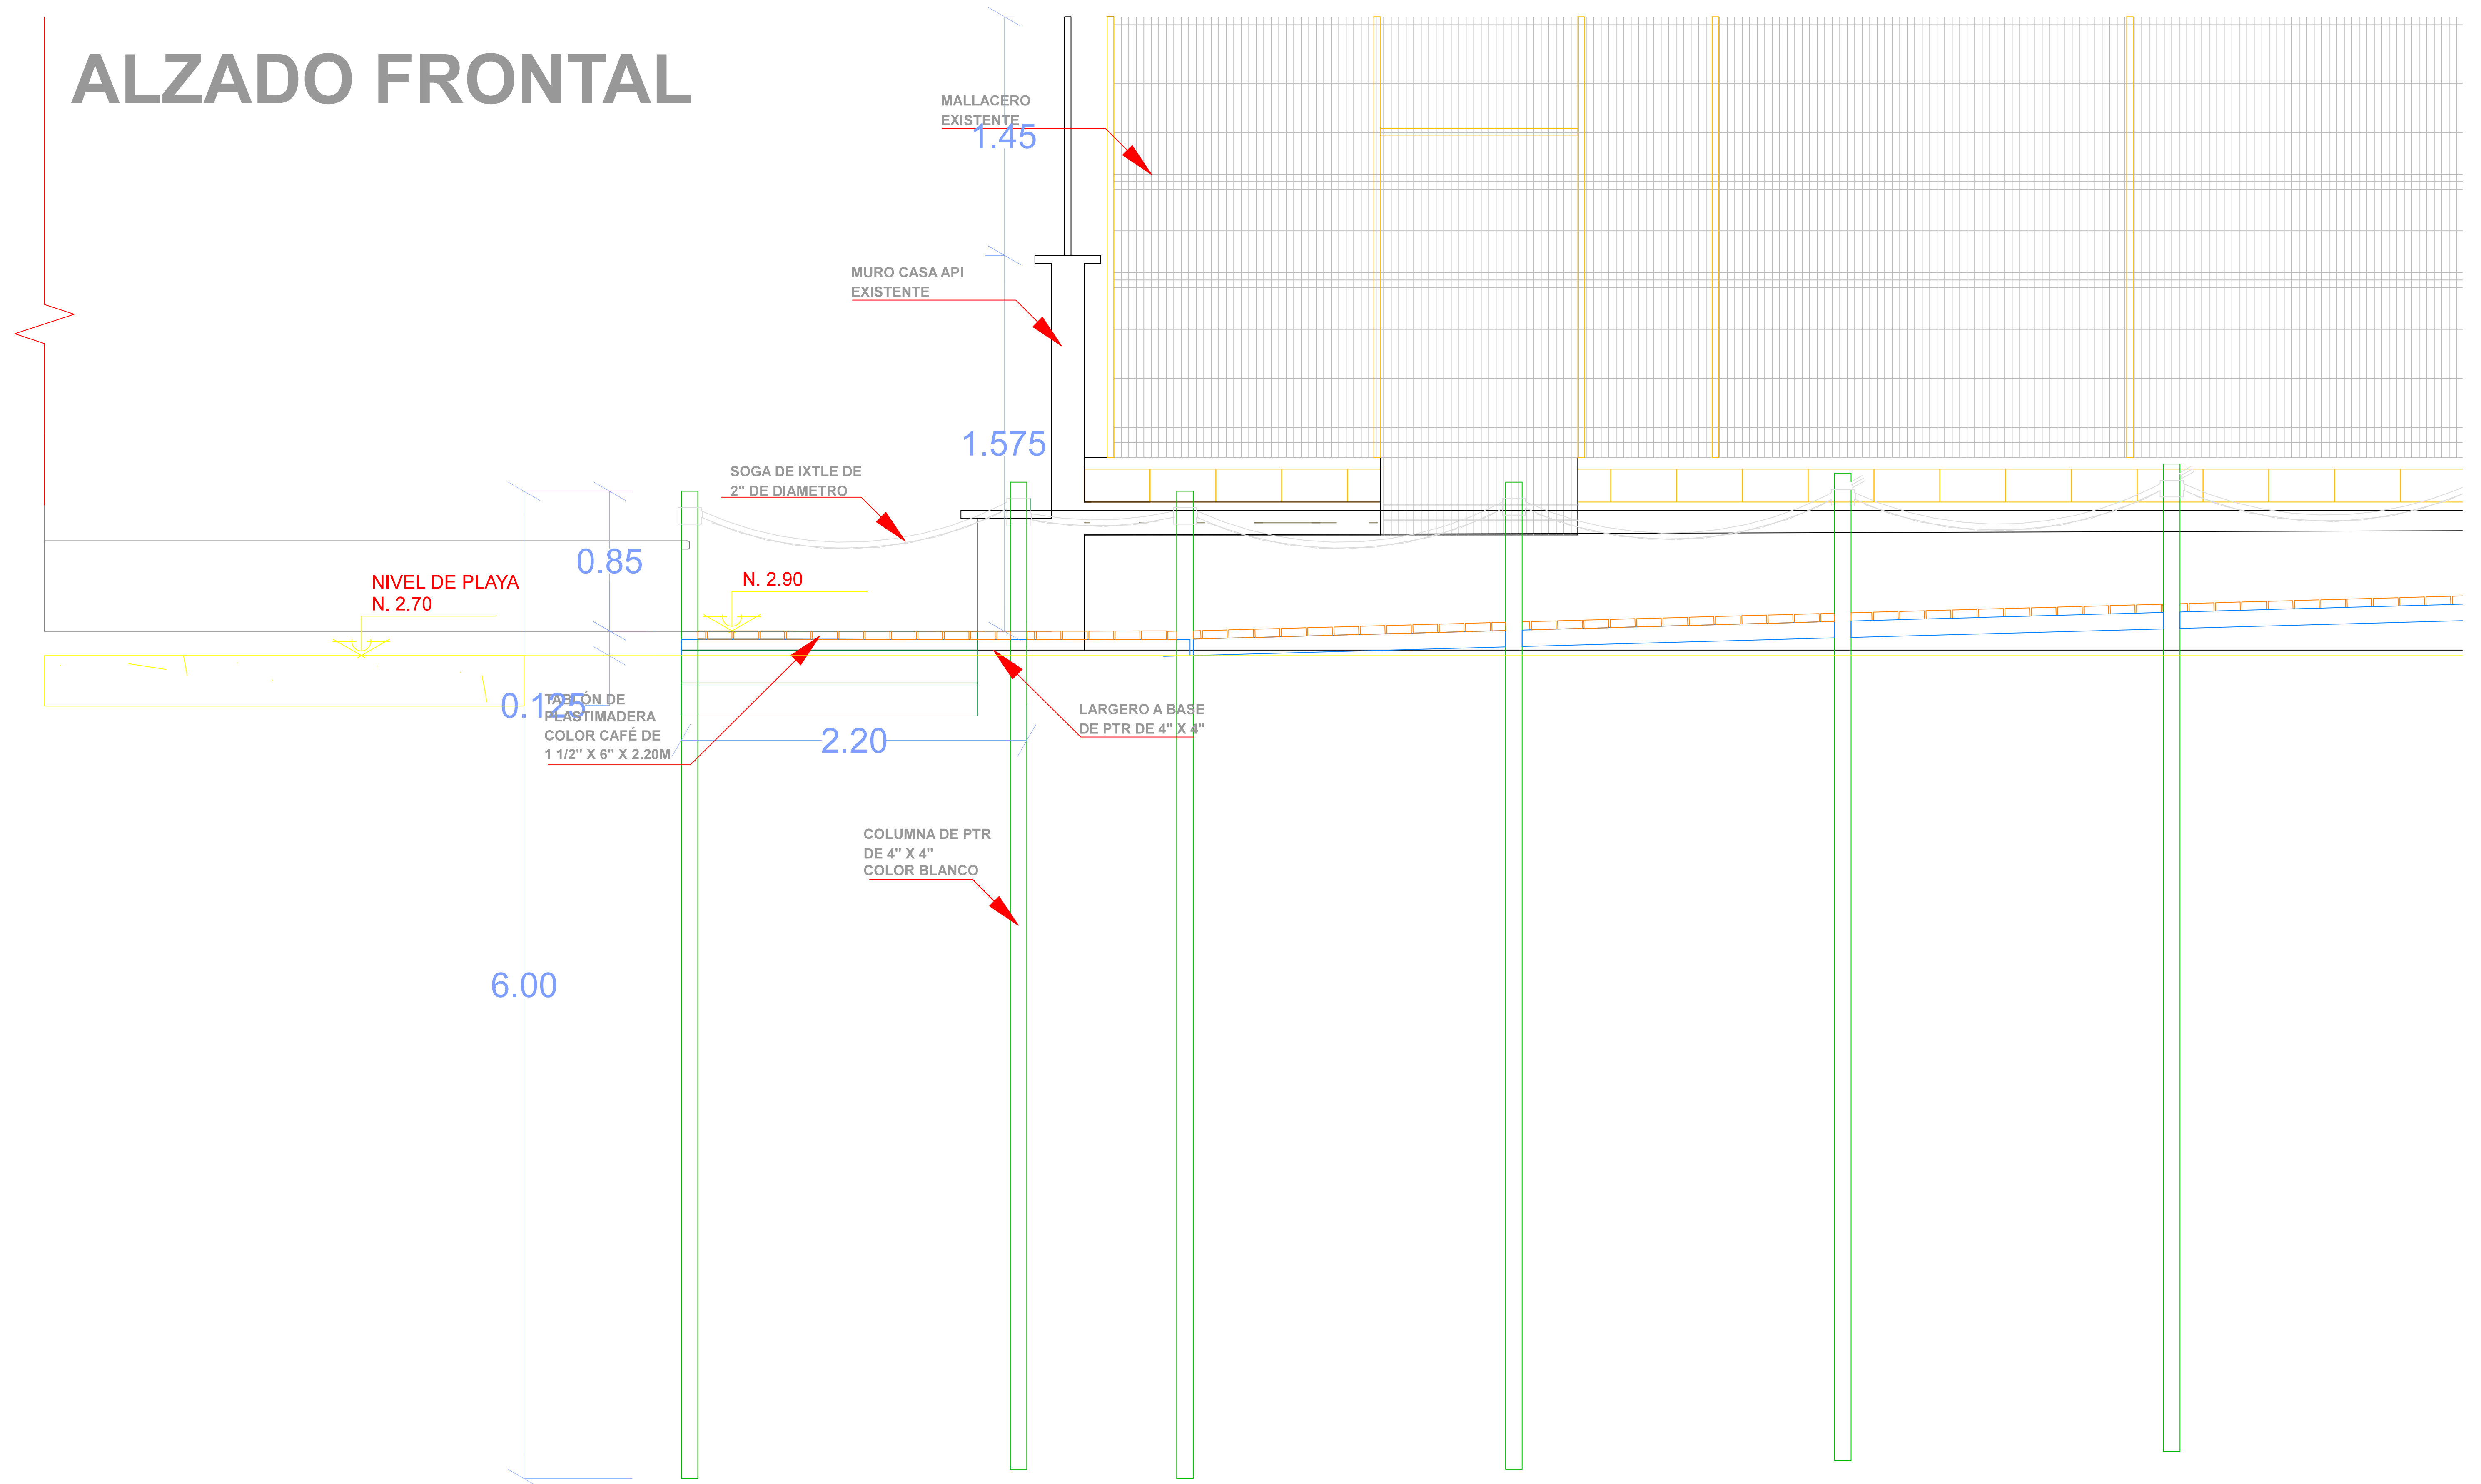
ALZADO FRONTAL

MALLACERO EXISTENTE

1.45

MURO CASA API EXISTENTE

1.575

SOGA DE IXTLE DE 2" DE DIAMETRO

0.85

NIVEL DE PLAYA
N. 2.70

N. 2.90

0.125

TABLÓN DE PLASTIMADERA COLOR CAFÉ DE 1 1/2" X 6" X 2.20M

2.20

LARGERO A BASE DE PTR DE 4" X 4"

COLUMNA DE PTR DE 4" X 4" COLOR BLANCO

6.00